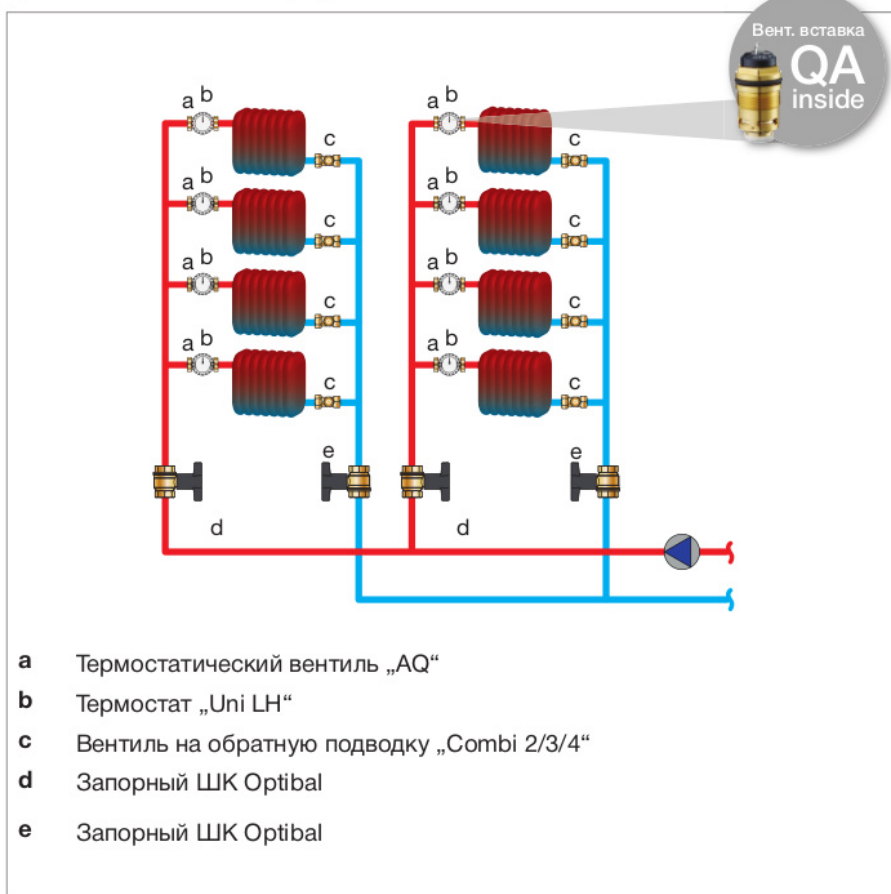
Вент. вставка
QA
inside

a b
c
a b
c
a b
c
a b
c
e
d

a b
c
a b
c
a b
c
a b
c
e
d

a Термостатический вентиль „AQ“
b Термостат „Uni LH“
c Вентиль на обратную подводку „Combi 2/3/4“
d Запорный ШК Optibal
e Запорный ШК Optibal